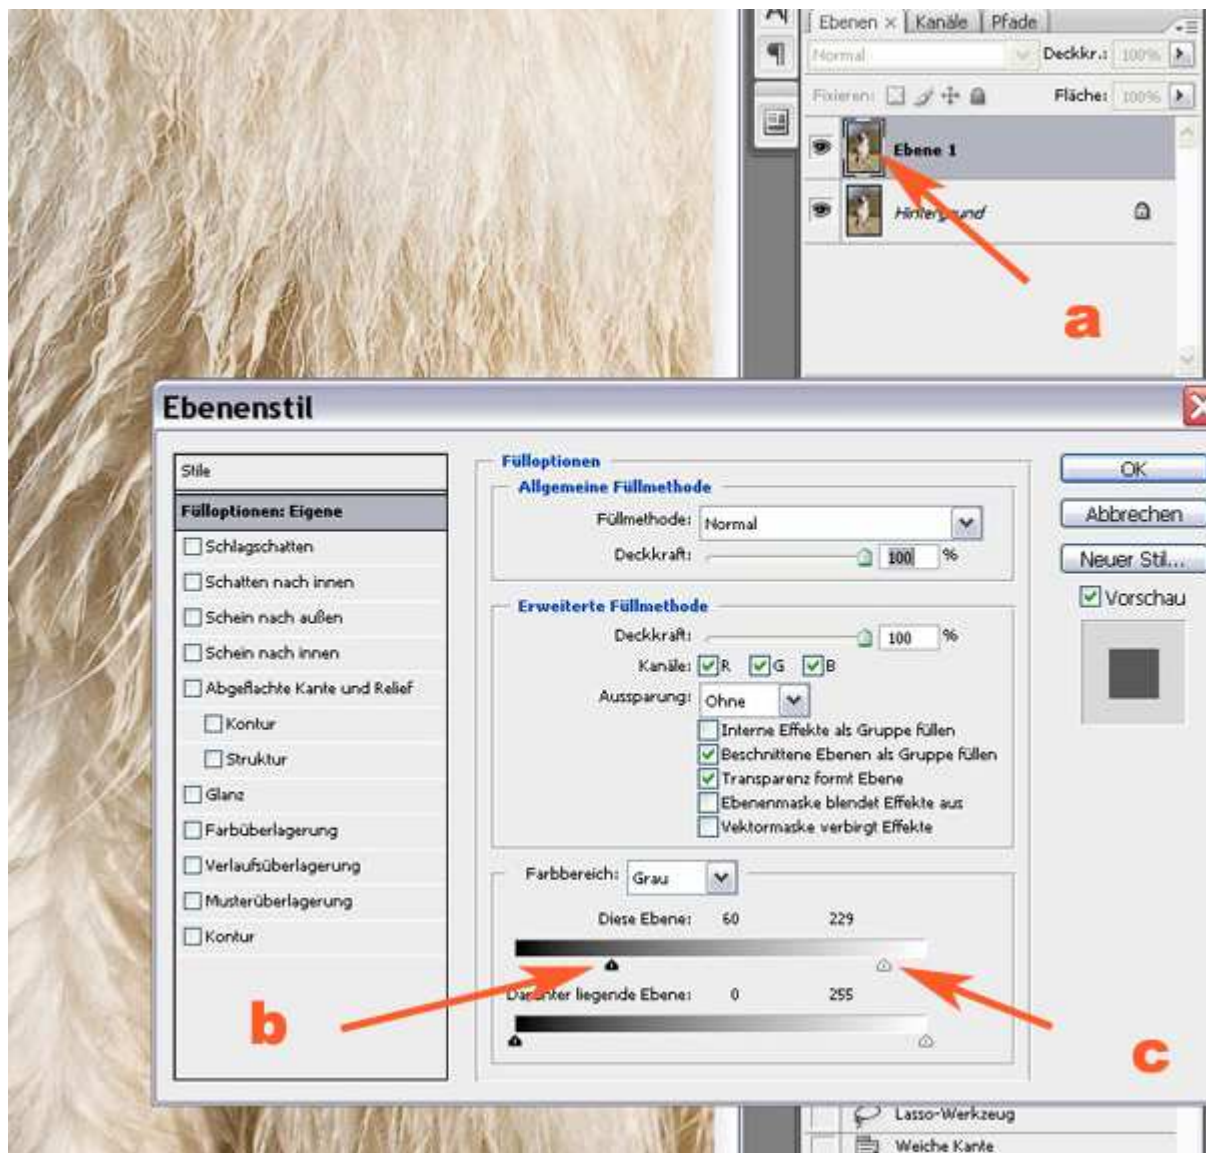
Ebenen × | Kanäle | Pfade

Normal

Deckkr.: 100%

Fixieren:

Fläche: 100%

Ebene 1

Hintergrund

a

Ebenenstil

Stile

Fülloptionen: Eigene

Schlagschatten

Schatten nach innen

Schein nach außen

Schein nach innen

Abgeflachte Kante und Relief

Kontur

Struktur

Glanz

Farbüberlagerung

Verlaufsüberlagerung

Musterüberlagerung

Kontur

Fülloptionen

Allgemeine Füllmethode

Füllmethode: Normal

Deckkraft: 100 %

Erweiterte Füllmethode

Deckkraft: 100 %

Kanäle: R G B

Aussparung: Ohne

Interne Effekte als Gruppe füllen

Beschnittene Ebenen als Gruppe füllen

Transparenz formt Ebene

Ebenenmaske blendet Effekte aus

Vektormaske verbirgt Effekte

Farbbereich: Grau

Diese Ebene: 60 229

Darunter liegende Ebene: 0 255

b

c

OK

Abbrechen

Neuer Stil...

Vorschau

Lasso-Werkzeug

Weiche Kante